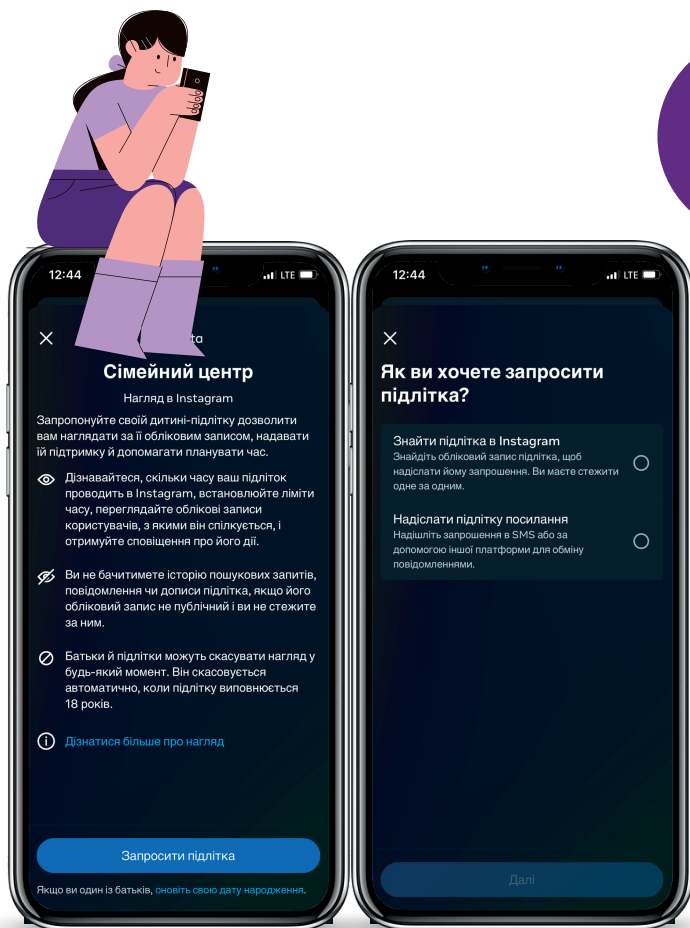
12:44
LTE

ta

Сімейний центр

Нагляд в Instagram

Запропонуйте своїй дитині-підлітку дозволити вам наглядати за її обліковим записом, надавати їй підтримку й допомагати планувати час.

Дізнавайтеся, скільки часу ваш підліток проводить в Instagram, встановлюйте ліміти часу, переглядайте облікові записи користувачів, з якими він спілкується, і отримуйте сповіщення про його дії.

Ви не бачитимете історію пошукових запитів, повідомлення чи дописи підлітка, якщо його обліковий запис не публічний і ви не стежите за ним.

Батьки й підлітки можуть скасувати нагляд у будь-який момент. Він скасовується автоматично, коли підлітку виповнюється 18 років.

Дізнатися більше про нагляд

Запросити підлітка

Якщо ви один із батьків, оновіть свою дату народження.

12:44
LTE

Як ви хочете запросити підлітка?

Знайти підлітка в Instagram
Знайдіть обліковий запис підлітка, щоб надіслати йому запрошення. Ви маєте стежити одне за одним.

Надіслати підлітку посилання
Надішліть запрошення в SMS або за допомогою іншої платформи для обміну повідомленнями.

Далі